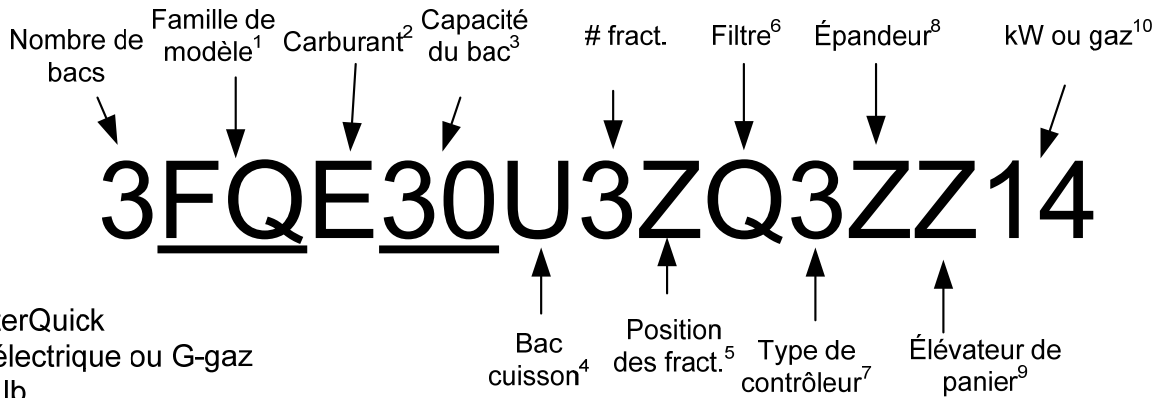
Nombre de bacs

Famille de modèle$^1$

Carburant$^2$

Capacité du bac$^3$

# fract.

Filtre$^6$

Épandeur$^8$

kW ou gaz$^{10}$

3FQE30U3ZQ3ZZ14

Bac cuisson$^4$

Position des fract.$^5$

Type de contrôleur$^7$

Élévateur de panier$^9$

terQuick

électrique ou G-gaz

lb